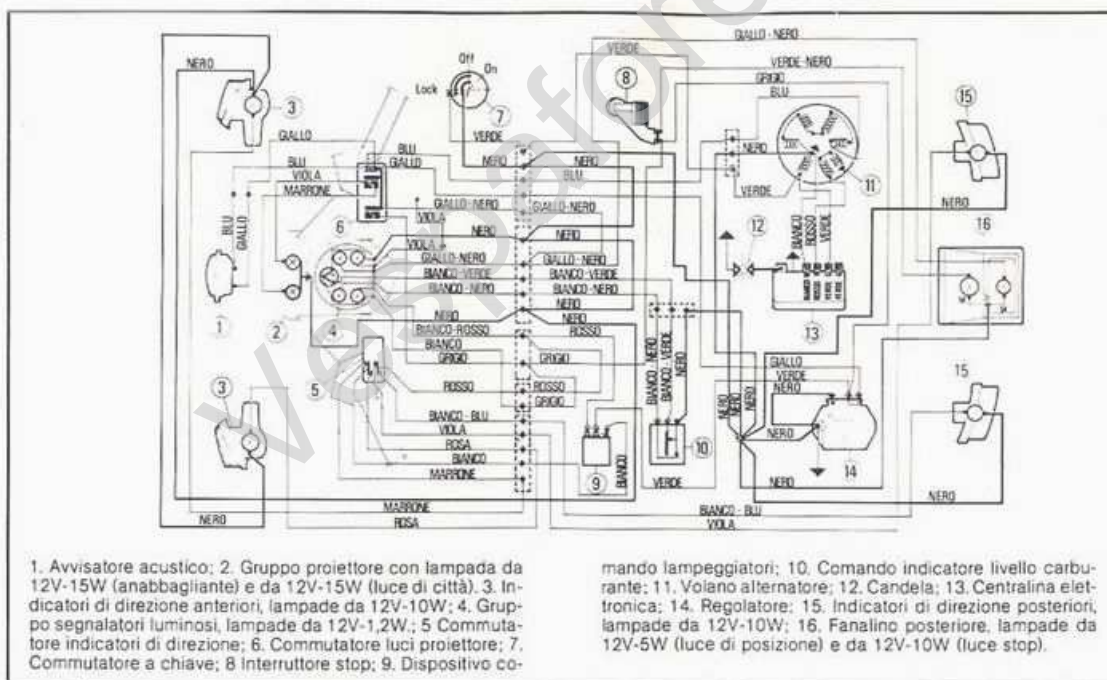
GIALLO - NERO
VERDE
VERDE - NERO
GRIGIO
BLU
NERO
Off
On
Lock
3
7
8
15
VERDE
GIALLO
BLU
GIALLO
BLU
VIOLA
MARRONE
NERO
NERO
BLU
NERO
VERDE
11
BLU
GIALLO
GIALLO - NERO
VIOLA
GIALLO - NERO
NERO
6
NERO
NERO
12
16
VIOLA
GIALLO - NERO
BIANCO - VERDE
BIANCO - NERO
GIALLO - NERO
BIANCO - VERDE
BIANCO - NERO
BIANCO
ROSSO
VERDE
1
2
4
NERO
BIANCO - ROSSO
BIANCO
GRIGIO
NERO
NERO
ROSSO
13
GRIGIO
BIANCO - NERO
BIANCO - VERDE
NERO
3
5
ROSSO
ROSSO
GRIGIO
GIALLO
VERDE
NERO
15
BIANCO - BLU
VIOLA
ROSA
BIANCO
MARRONE
NERO
NERO
NERO
10
NERO
14
9
BIANCO
VERDE
NERO
NERO
MARRONE
ROSA
NERO
BIANCO - BLU
VIOLA

1. Avvisatore acustico; 2. Gruppo proiettore con lampada da 12V-15W (anabbagliante) e da 12V-15W (luce di città). 3. Indicatori di direzione anteriori, lampade da 12V-10W; 4. Gruppo segnalatori luminosi, lampade da 12V-1,2W.; 5 Commutatore indicatori di direzione; 6. Commutatore luci proiettore; 7. Commutatore a chiave; 8 Interruttore stop; 9. Dispositivo comando lampeggiatori; 10. Comando indicatore livello carburante; 11. Volano alternatore; 12. Candela; 13. Centralina elettronica; 14. Regolatore; 15. Indicatori di direzione posteriori, lampade da 12V-10W; 16. Fanalino posteriore, lampade da 12V-5W (luce di posizione) e da 12V-10W (luce stop).